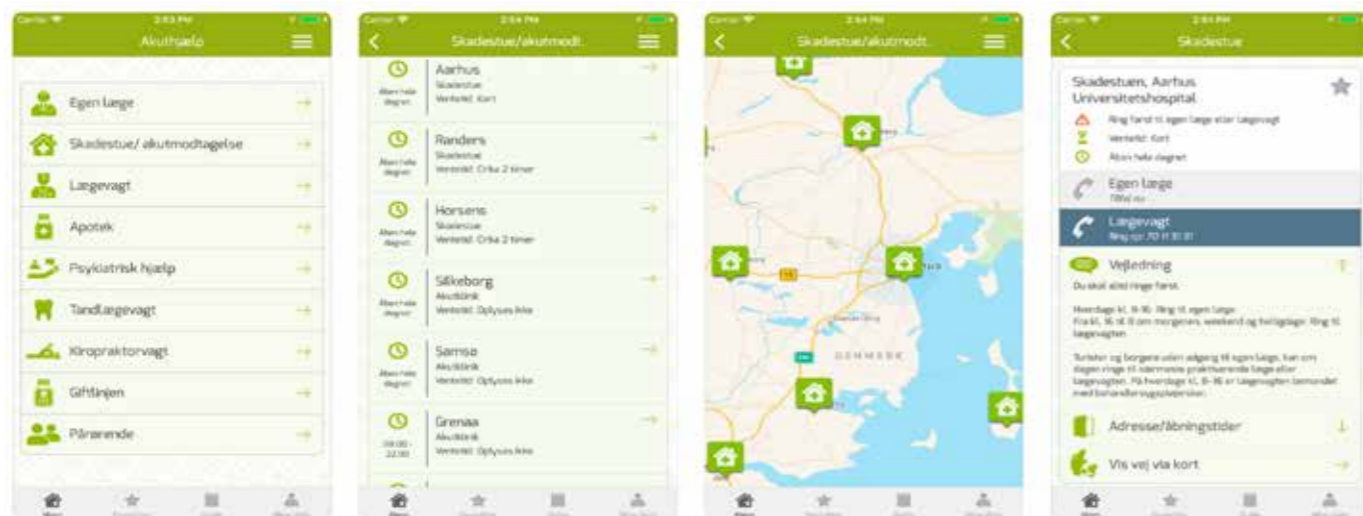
Carrier 2:53 PM

Akuthjælp

Egen læge
Skadestue/ akutmodtagelse
Lægevagt
Apotek
Psykiatrisk hjælp
Tandlægevagt
Kiropraktorvagt
Giftlinjen
Pårørende

Carrier 2:54 PM

Skadestue/akutmodt.

Åben hele døgnet
Aarhus
Skadestue
Ventetid: Kort

Åben hele døgnet
Randers
Skadestue
Ventetid: Cirka 2 timer

Åben hele døgnet
Horsens
Skadestue
Ventetid: Cirka 2 timer

Åben hele døgnet
Silkeborg
Akutklinik
Ventetid: Oplyses ikke

Åben hele døgnet
Samsø
Akutklinik
Ventetid: Oplyses ikke

08:00 - 22:00
Grenaa
Akutklinik
Ventetid: Oplyses ikke

Carrier 2:54 PM

Skadestue/akutmodt.

DENMARK

Carrier 2:54 PM

Skadestue

Skadestuen, Aarhus Universitetshospital
Ring først til egen læge eller lægevagt
Ventetid: Kort
Åben hele døgnet

Egen læge
Tilføj nu

Lægevagt
Ring op: 70 11 31 31

Vejledning
Du skal altid ringe først.

Hverdage kl. 8-16: Ring til egen læge.
Fra kl. 16 til 8 om morgenen, weekend og helligdage: Ring til lægevagten.

Turister og borgere uden adgang til egen læge, kan om dagen ringe til nærmeste praktiserende læge eller lægevagten. På hverdage kl. 8-16 er lægevagten bemandet med behandlerassistance.

Adresse/åbningstider

Vis vej via kort